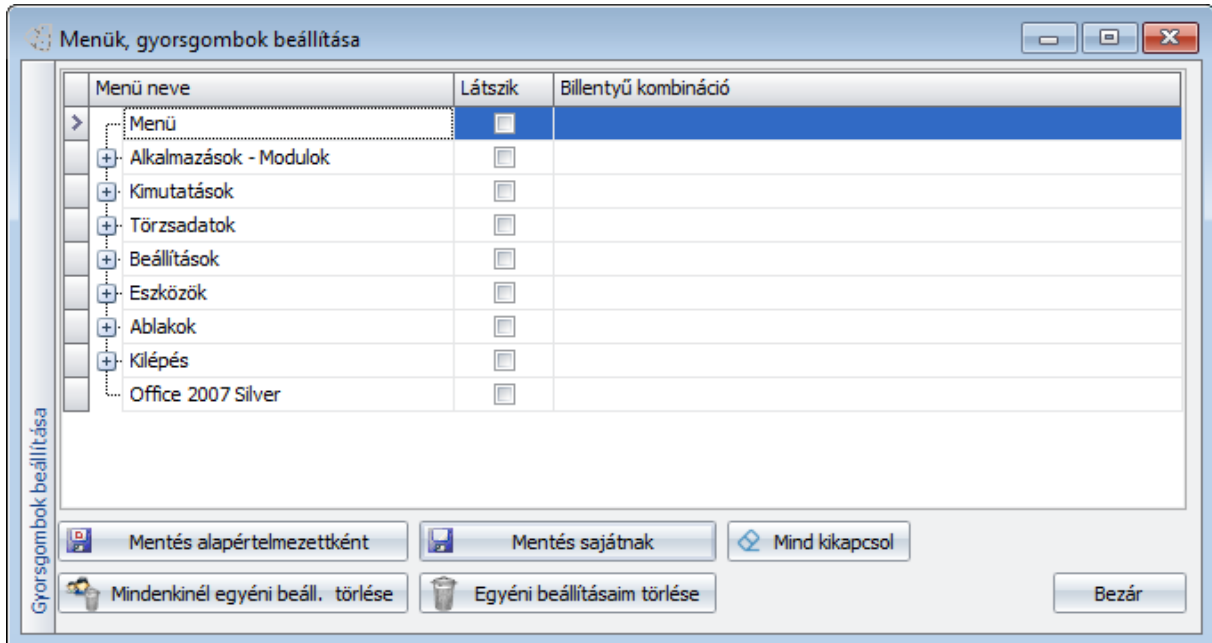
Menük, gyorsgombok beállítása

Gyorsgombok beállítása

| Menü neve | Látszik | Billentyű kombináció |
|---|---|---|
| Menü | | |
| Alkalmazások - Modulok | | |
| Kimutatások | | |
| Törzsadatok | | |
| Beállítások | | |
| Eszközök | | |
| Ablakok | | |
| Kilépés | | |
| Office 2007 Silver | | |

Mentés alapértelmezettként
Mentés sajátnak
Mind kikapcsol
Mindenkinél egyéni beáll. törlése
Egyéni beállításaim törlése
Bezár